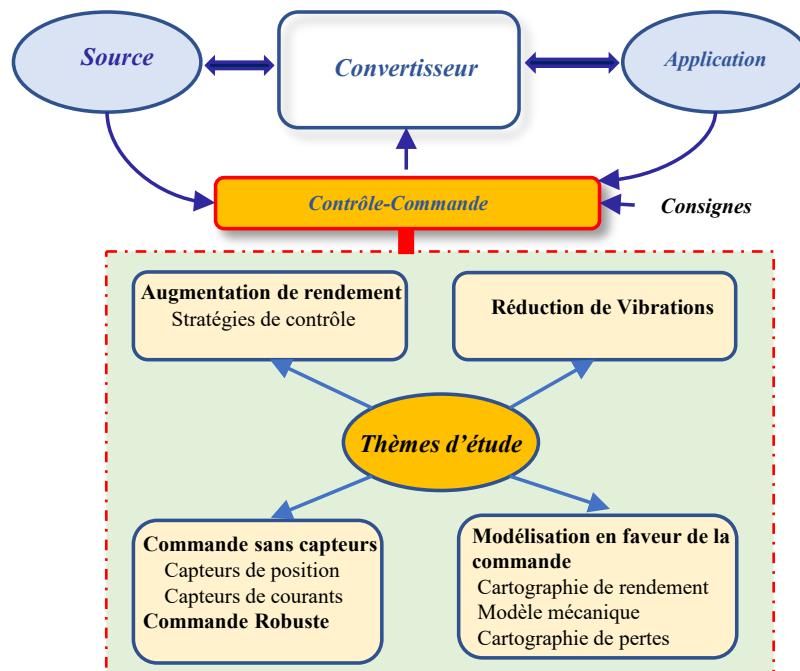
Source

Convertisseur

Application

Contrôle-Commande

Consignes

Augmentation de rendement
Stratégies de contrôle

Réduction de Vibrations

Thèmes d'étude

Commande sans capteurs
Capteurs de position
Capteurs de courants
Commande Robuste

Modélisation en faveur de la commande
Cartographie de rendement
Modèle mécanique
Cartographie de pertes